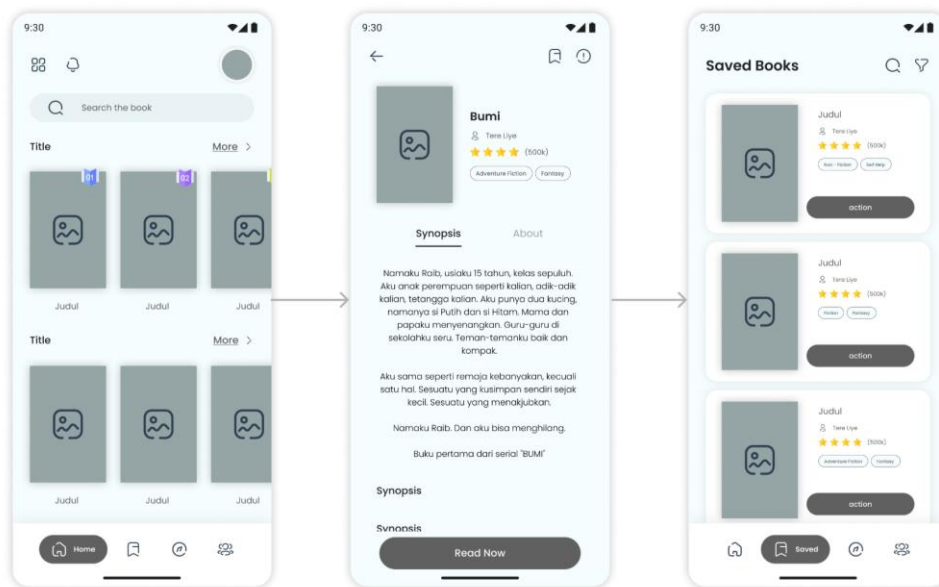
9:30

Search the book

Title

More >

01

02

Judul

Judul

Judul

Title

More >

Judul

Judul

Judul

Home

9:30

Bumi

Tere Liye

(500k)

Adventure Fiction

Fantasy

Synopsis

About

Namaku Raib, usiaku 15 tahun, kelas sepuluh. Aku anak perempuan seperti kalian, adik-adik kalian, tetangga kalian. Aku punya dua kucing, namanya si Putih dan si Hitam. Mama dan papaku menyenangkan. Guru-guru di sekolahku seru. Teman-temanku baik dan kompak.

Aku sama seperti remaja kebanyakan, kecuali satu hal. Sesuatu yang kusimpan sendiri sejak kecil. Sesuatu yang menakjubkan.

Namaku Raib. Dan aku bisa menghilang.

Buku pertama dari serial "BUMI"

Synopsis

Synopsis

Read Now

9:30

Saved Books

Judul

Tere Liye

(500k)

Non - Fiction

Self Help

action

Judul

Tere Liye

(500k)

Fiction

Fantasy

action

Judul

Tere Liye

(500k)

Adventure Fiction

Fantasy

action

Saved